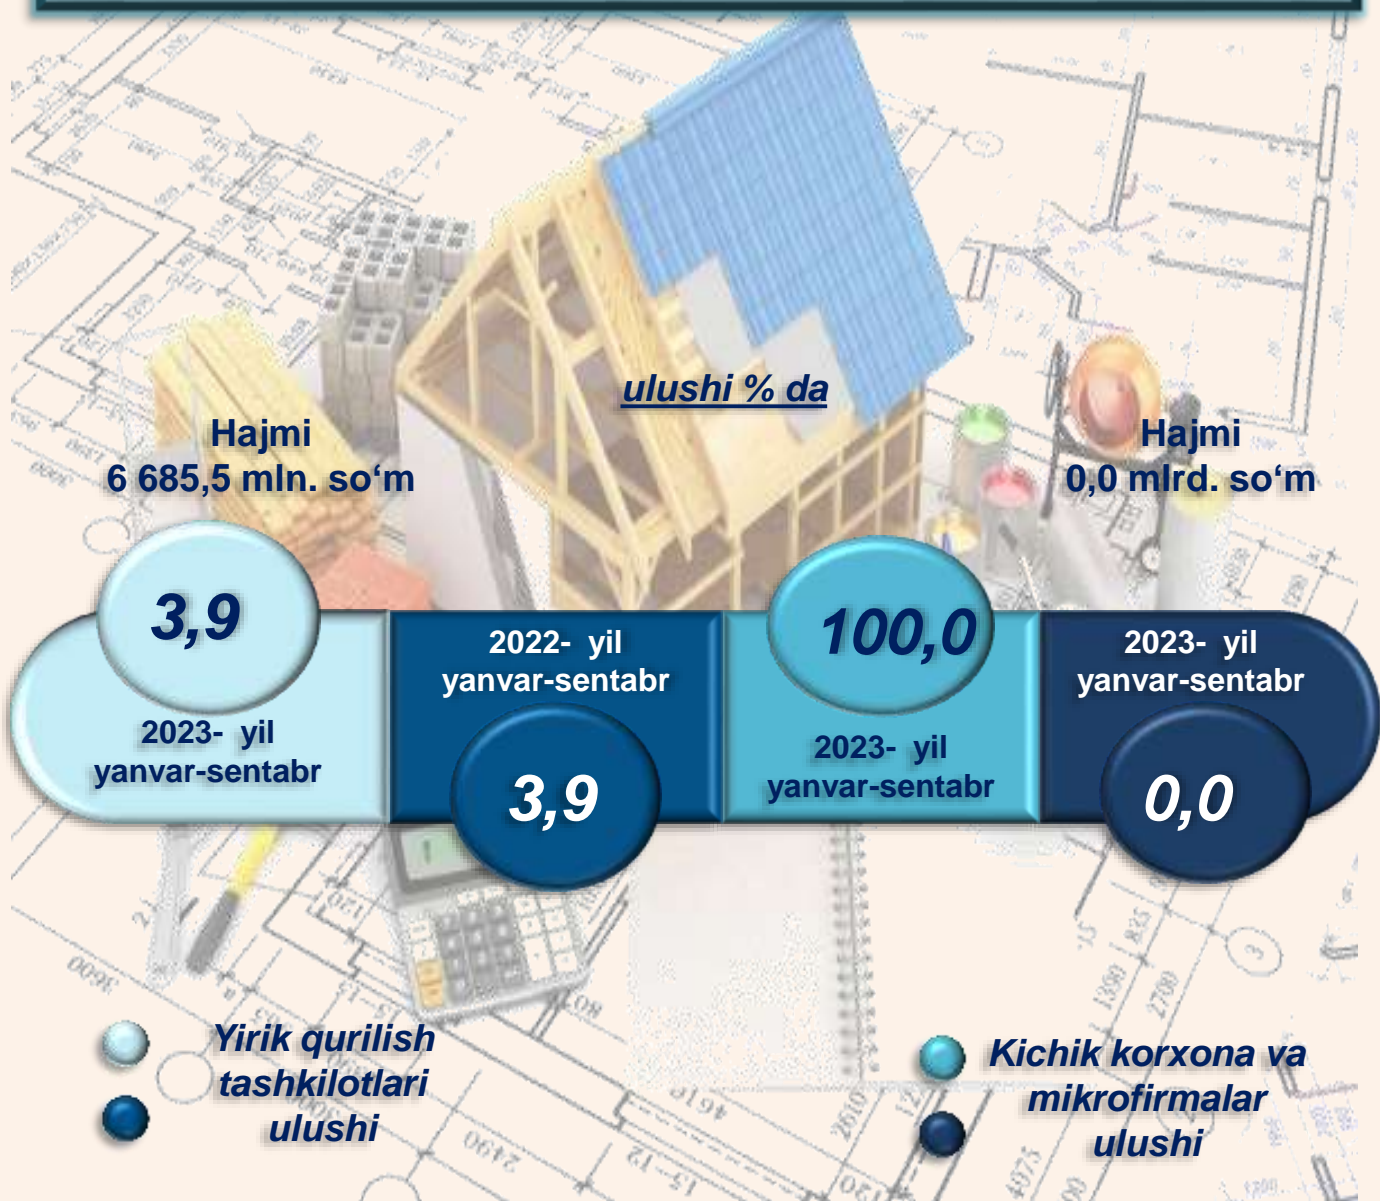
ulushi % da

Hajmi
6 685,5 mln. so‘m

Hajmi
0,0 mlrd. so‘m

3,9
2023- yil
yanvar-sentabr

2022- yil
yanvar-sentabr
3,9

100,0
2023- yil
yanvar-sentabr

2023- yil
yanvar-sentabr
0,0

Yirik qurilish tashkilotlari ulushi

Kichik korxona va mikrofirmalar ulushi